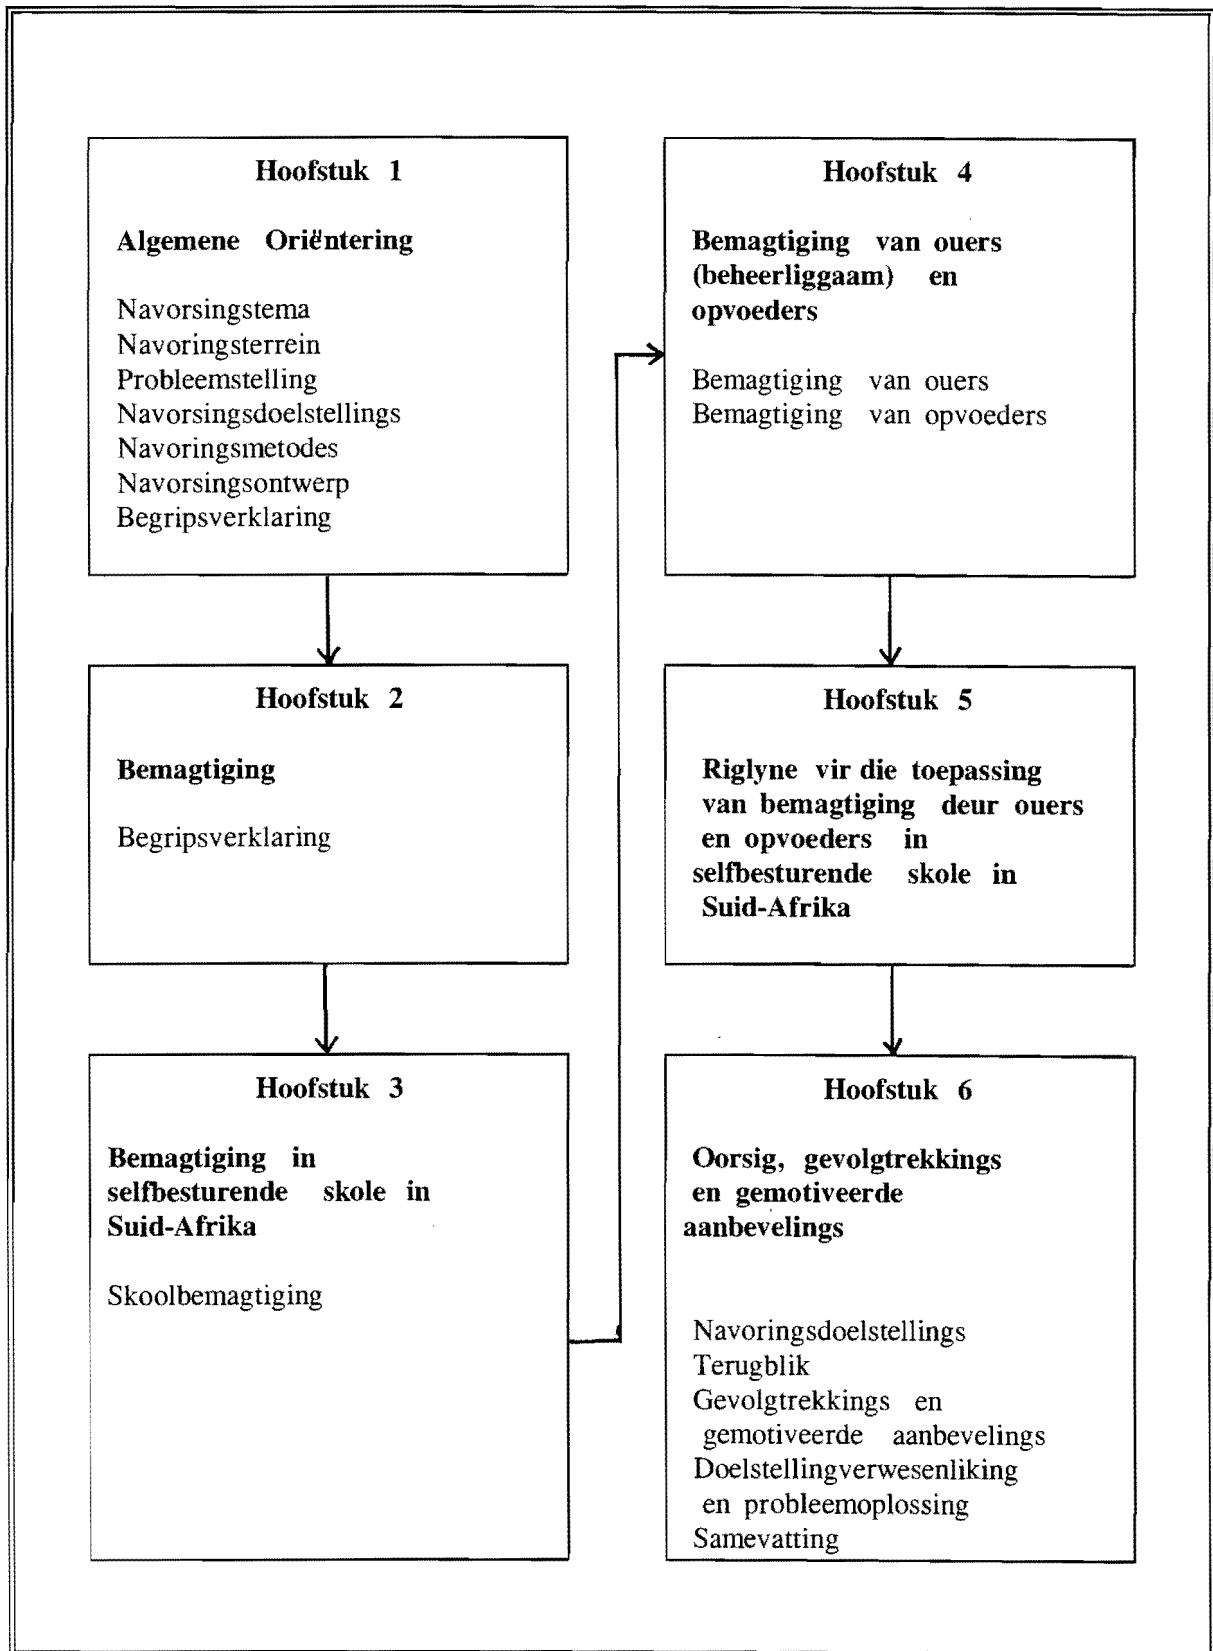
Hoofstuk 1

Algemene Oriëntering

Navorsingstema
Navoringsterrein
Probleemstelling
Navorsingsdoelstellings
Navoringsmetodes
Navorsingsontwerp
Begripsverklaring

Hoofstuk 2

Bemagtiging

Begripsverklaring

Hoofstuk 3

Bemagtiging in selfbesturende skole in Suid-Afrika

Skoolbemagtiging

Hoofstuk 4

Bemagtiging van ouers (beheerliggaam) en opvoeders

Bemagtiging van ouers
Bemagtiging van opvoeders

Hoofstuk 5

Riglyne vir die toepassing van bemagtiging deur ouers en opvoeders in selfbesturende skole in Suid-Afrika

Hoofstuk 6

Oorsig, gevolgtrekkings en gemotiveerde aanbevelings

Navoringsdoelstellings
Terugblik
Gevolgtrekkings en gemotiveerde aanbevelings
Doelstellingverwesenliking en probleemoplossing
Samevatting